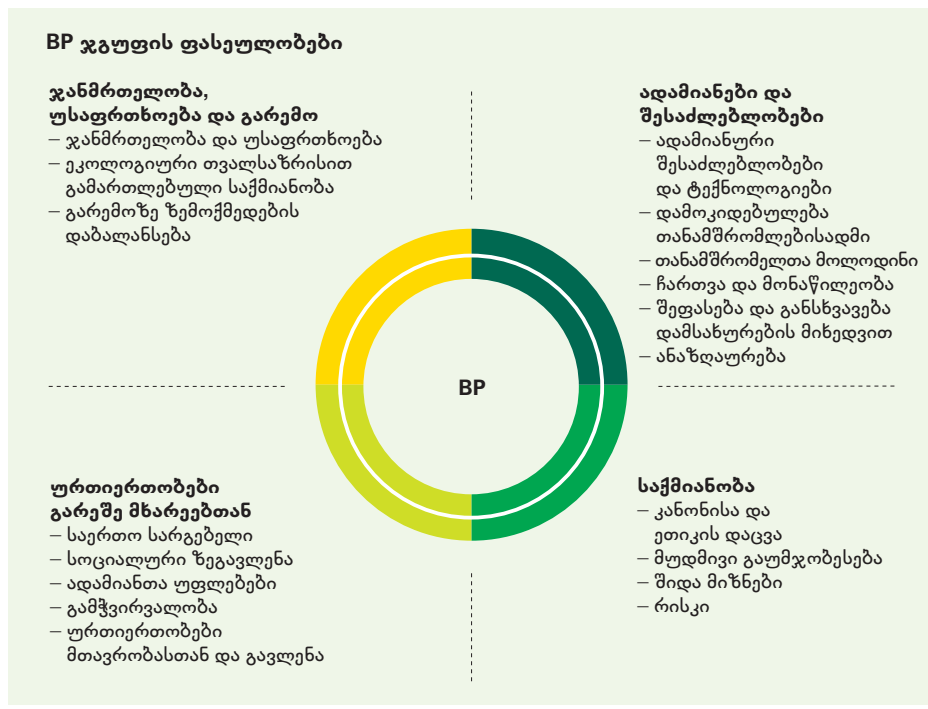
BP ჯგუფის ფასეულობები

ჯანმრთელობა, უსაფრთხოება და გარემო
– ჯანმრთელობა და უსაფრთხოება
– ეკოლოგიური თვალსაზრისით გამართლებული საქმიანობა
– გარემოზე ზემოქმედების დაბალანსება

ადამიანები და შესაძლებლობები
– ადამიანური შესაძლებლობები და ტექნოლოგიები
– დამოკიდებულება თანამშრომლებისადმი
– თანამშრომელთა მოლოდინი
– ჩართვა და მონაწილეობა
– შეფასება და განსხვავება დამსახურების მიხედვით
– ანაზღაურება

BP

ურთიერთობები გარეშე მხარეებთან
– საერთო სარგებელი
– სოციალური ზეგავლენა
– ადამიანთა უფლებები
– გამჭვირვალობა
– ურთიერთობები მთავრობასთან და გავლენა

საქმიანობა
– კანონისა და ეთიკის დაცვა
– მუდმივი გაუმჯობესება
– შიდა მიზნები
– რისკი